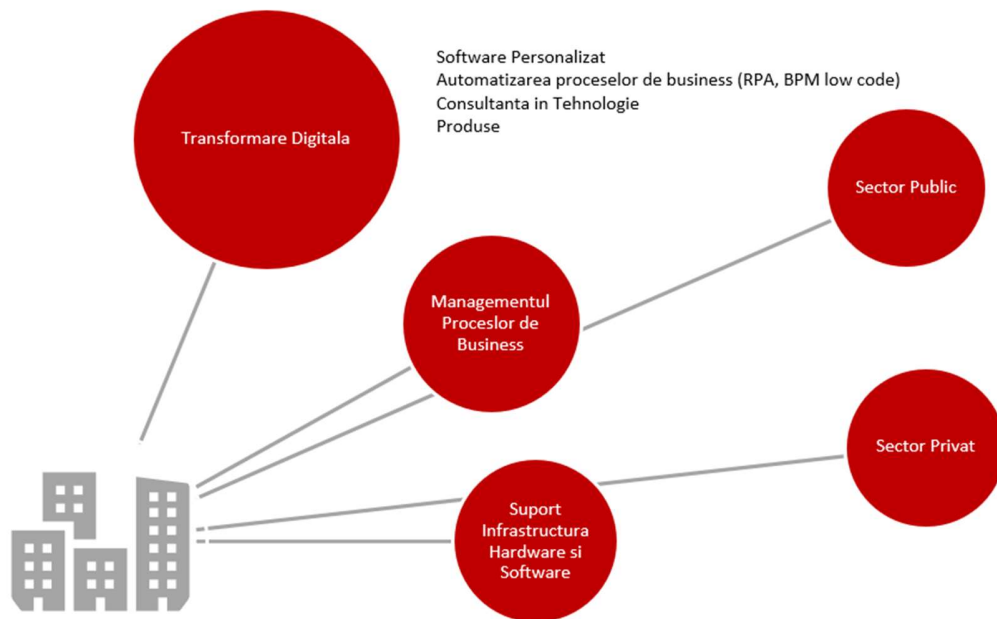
Transformare Digitala

Software Personalizat
Automatizarea proceselor de business (RPA, BPM low code)
Consultanta in Tehnologie
Produse

Sector Public

Managementul Proceslor de Business

Sector Privat

Suport Infrastructura Hardware si Software